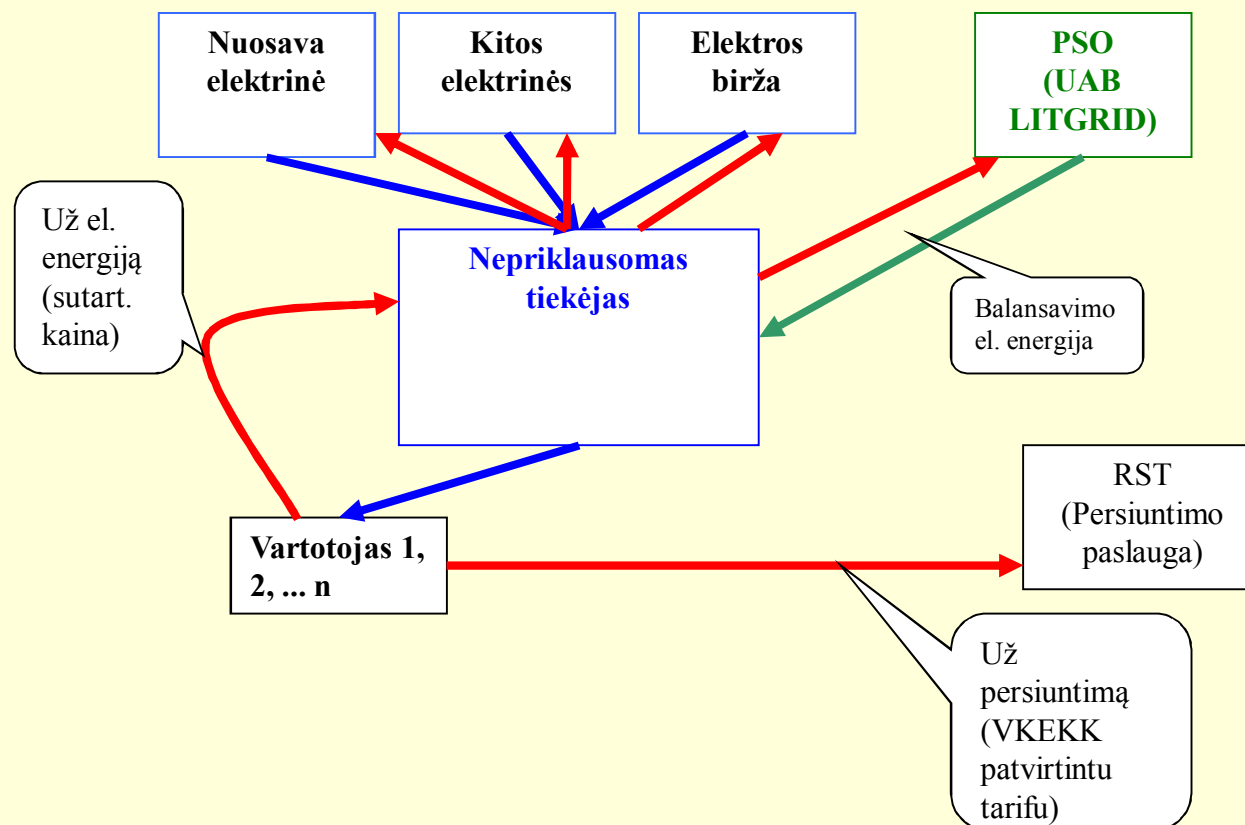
Nuosava elektrinė

Kitos elektrinės

Elektros birža

PSO (UAB LITGRID)

Už el. energiją (sutart. kaina)

Nepriklausomas tiekėjas

Balansavimo el. energija

RST (Persiuntimo paslauga)

Vartotojas 1, 2, ... n

Už persiuntimą (VKEKK patvirtintu tarifu)